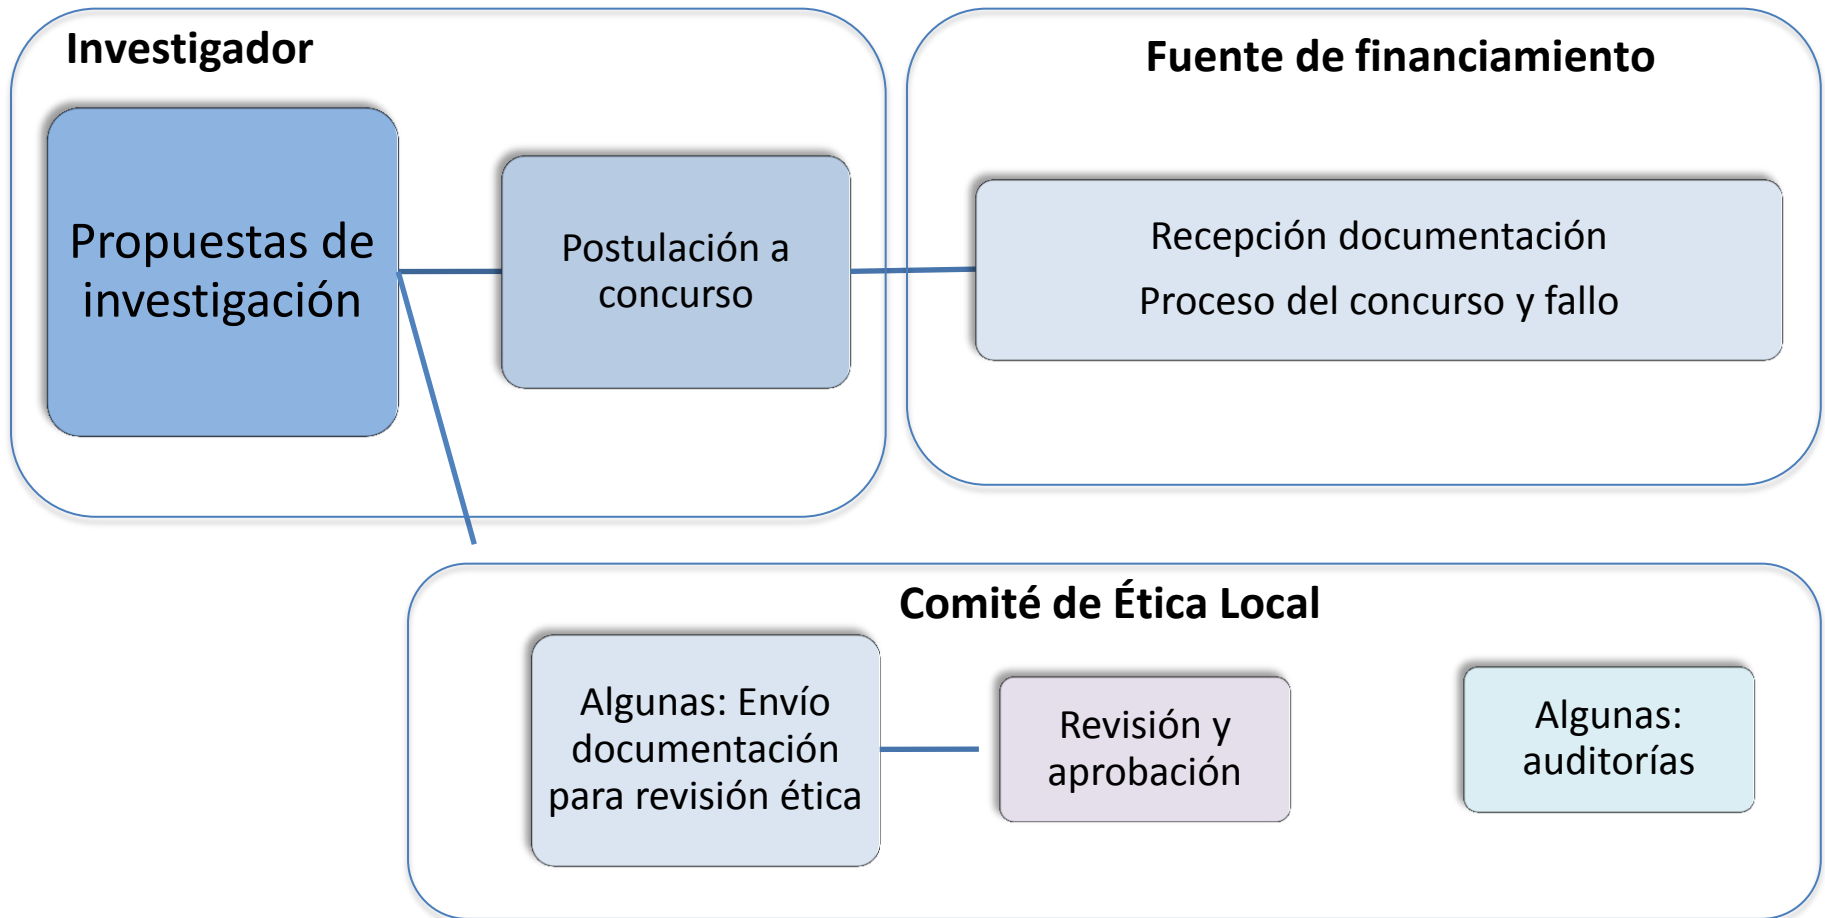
Investigador

Propuestas de investigación

Postulación a concurso

Fuente de financiamiento

Recepción documentación

Proceso del concurso y fallo

Comité de Ética Local

Algunas: Envío documentación para revisión ética

Revisión y aprobación

Algunas: auditorías